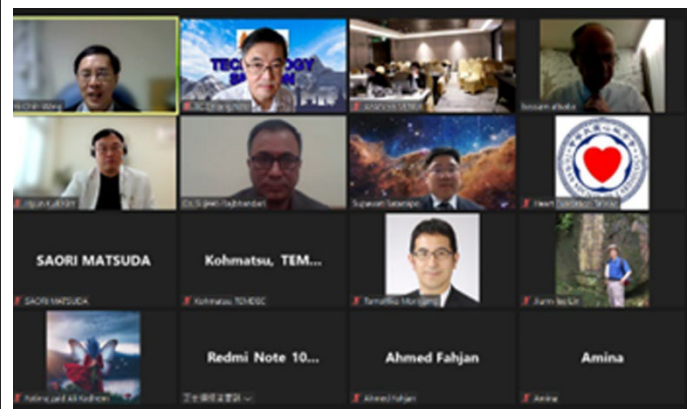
Chin Wang

TECHNOLOGY

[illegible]

Jinan-Vo SERRA

hossam elbaba

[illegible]

Dr. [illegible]

Supawat Sasarapo

Heart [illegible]

SAORI MATSUDA

SAORI MATSUDA

Kohmatsu, TEM...

Kohmatsu TEMDEC

Tomohisa Mor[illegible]

Jiunn-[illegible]

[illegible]

Redmi Note 10...

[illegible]

Ahmed Fahjan

Ahmed Fahjan

Amina

Amina